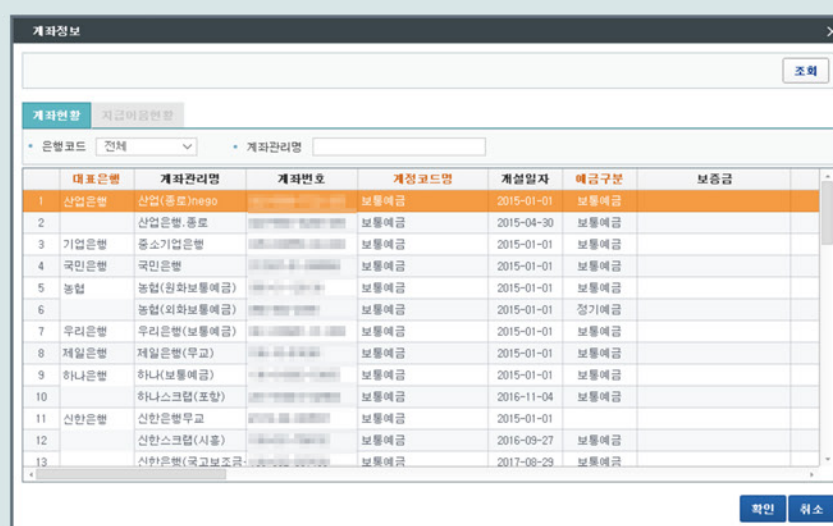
계좌정보

조회

계좌현황 지급이용현황

• 은행코드 전체 • 계좌관리명

| | 대표은행 | 계좌관리명 | 계좌번호 | 계정코드명 | 계설일자 | 예금구분 | 보증금 |
|---|---|---|---|---|---|---|---|
| 1 | 산업은행 | 산업(종로)nego | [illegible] | 보통예금 | 2015-01-01 | 보통예금 | |
| 2 | | 산업은행.종로 | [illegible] | 보통예금 | 2015-04-30 | 보통예금 | |
| 3 | 기업은행 | 중소기업은행 | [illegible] | 보통예금 | 2015-01-01 | 보통예금 | |
| 4 | 국민은행 | 국민은행 | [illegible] | 보통예금 | 2015-01-01 | 보통예금 | |
| 5 | 농협 | 농협(원화보통예금) | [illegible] | 보통예금 | 2015-01-01 | 보통예금 | |
| 6 | | 농협(외화보통예금) | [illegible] | 보통예금 | 2015-01-01 | 정기예금 | |
| 7 | 우리은행 | 우리은행(보통예금) | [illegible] | 보통예금 | 2015-01-01 | 보통예금 | |
| 8 | 제일은행 | 제일은행(무교) | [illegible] | 보통예금 | 2015-01-01 | 보통예금 | |
| 9 | 하나은행 | 하나(보통예금) | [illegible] | 보통예금 | 2015-01-01 | 보통예금 | |
| 10 | | 하나스크랩(포항) | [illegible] | 보통예금 | 2016-11-04 | 보통예금 | |
| 11 | 신한은행 | 신한은행무교 | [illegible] | 보통예금 | 2015-01-01 | | |
| 12 | | 신한스크랩(시흥) | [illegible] | 보통예금 | 2016-09-27 | 보통예금 | |
| 13 | | 신한은행(국고보조금 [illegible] | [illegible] | 보통예금 | 2017-08-29 | 보통예금 | |

확인 취소